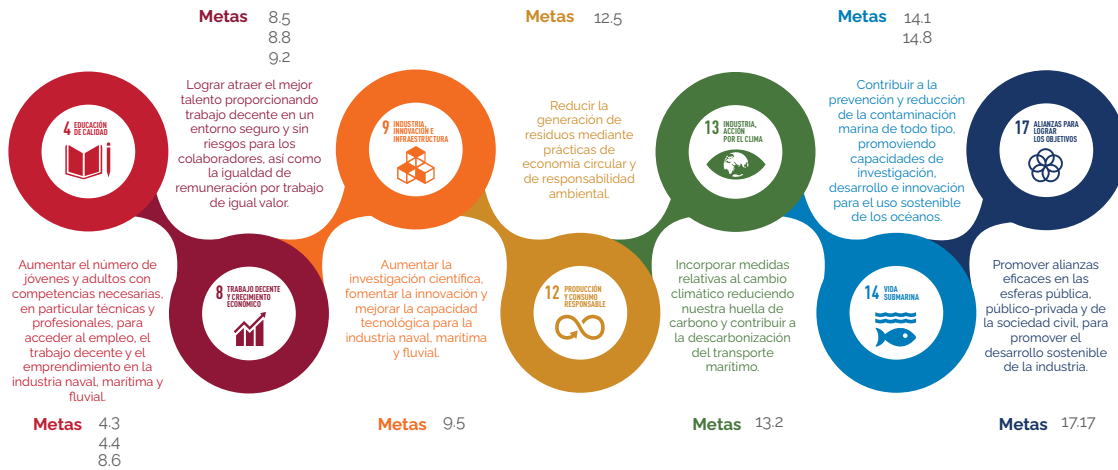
Metas 8.5
8.8
9.2

Metas 12.5

Metas 14.1
14.8

4 EDUCACIÓN DE CALIDAD

Lograr atraer el mejor talento proporcionando trabajo decente en un entorno seguro y sin riesgos para los colaboradores, así como la igualdad de remuneración por trabajo de igual valor.

9 INDUSTRIA, INNOVACIÓN E INFRAESTRUCTURA

Reducir la generación de residuos mediante prácticas de economía circular y de responsabilidad ambiental.

13 INDUSTRIA, ACCIÓN POR EL CLIMA

Contribuir a la prevención y reducción de la contaminación marina de todo tipo, promoviendo capacidades de investigación, desarrollo e innovación para el uso sostenible de los océanos.

17 ALIANZAS PARA LOGRAR LOS OBJETIVOS

Aumentar el número de jóvenes y adultos con competencias necesarias, en particular técnicas y profesionales, para acceder al empleo, el trabajo decente y el emprendimiento en la industria naval, marítima y fluvial.

8 TRABAJO DECENTE Y CRECIMIENTO ECONÓMICO

Aumentar la investigación científica, fomentar la innovación y mejorar la capacidad tecnológica para la industria naval, marítima y fluvial.

12 PRODUCCIÓN Y CONSUMO RESPONSABLE

Incorporar medidas relativas al cambio climático reduciendo nuestra huella de carbono y contribuir a la descarbonización del transporte marítimo.

14 VIDA SUBMARINA

Promover alianzas eficaces en las esferas pública, público-privada y de la sociedad civil, para promover el desarrollo sostenible de la industria.

Metas 4.3
4.4
8.6

Metas 9.5

Metas 13.2

Metas 17.17